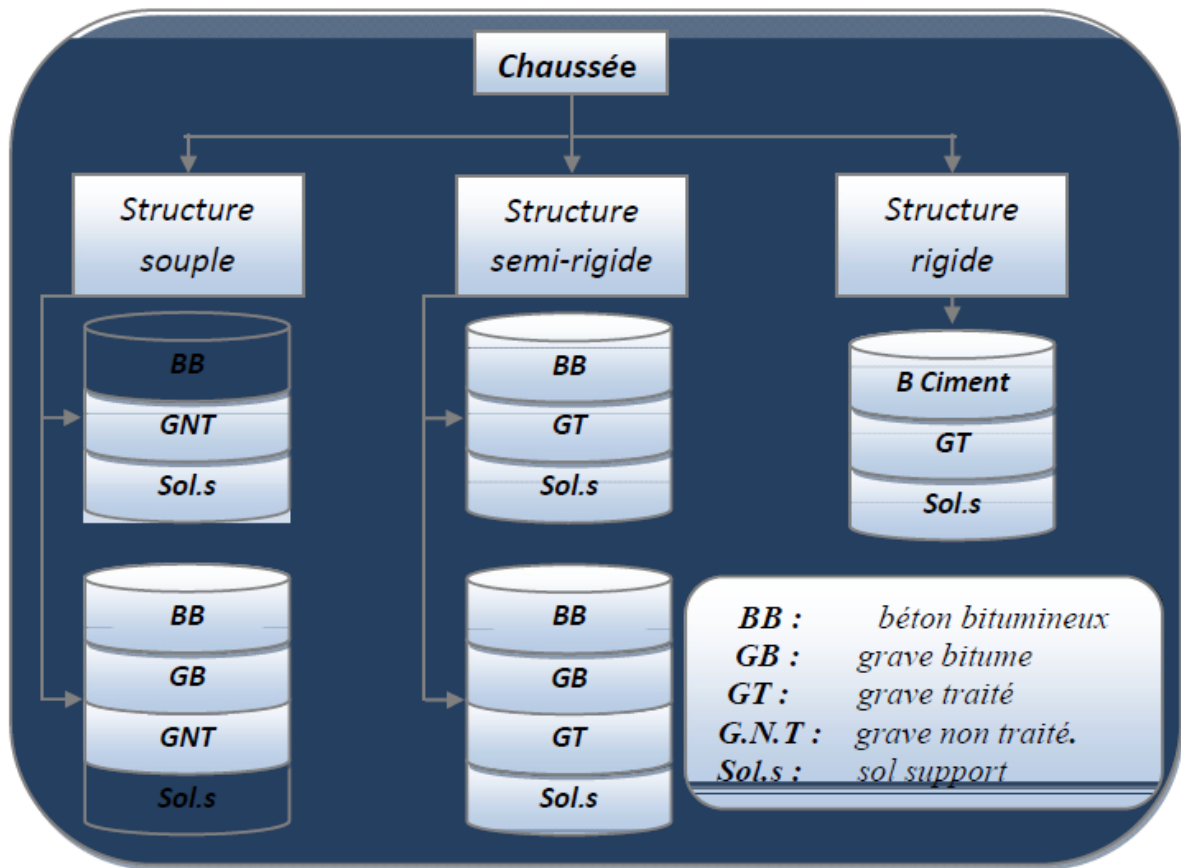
Chaussée

Structure souple

Structure semi-rigide

Structure rigide

BB
GNT
Sol.s

BB
GB
GNT
Sol.s

BB
GT
Sol.s

BB
GB
GT
Sol.s

B Ciment
GT
Sol.s

BB : béton bitumineux
GB : grave bitume
GT : grave traité
G.N.T : grave non traité.
Sol.s : sol support